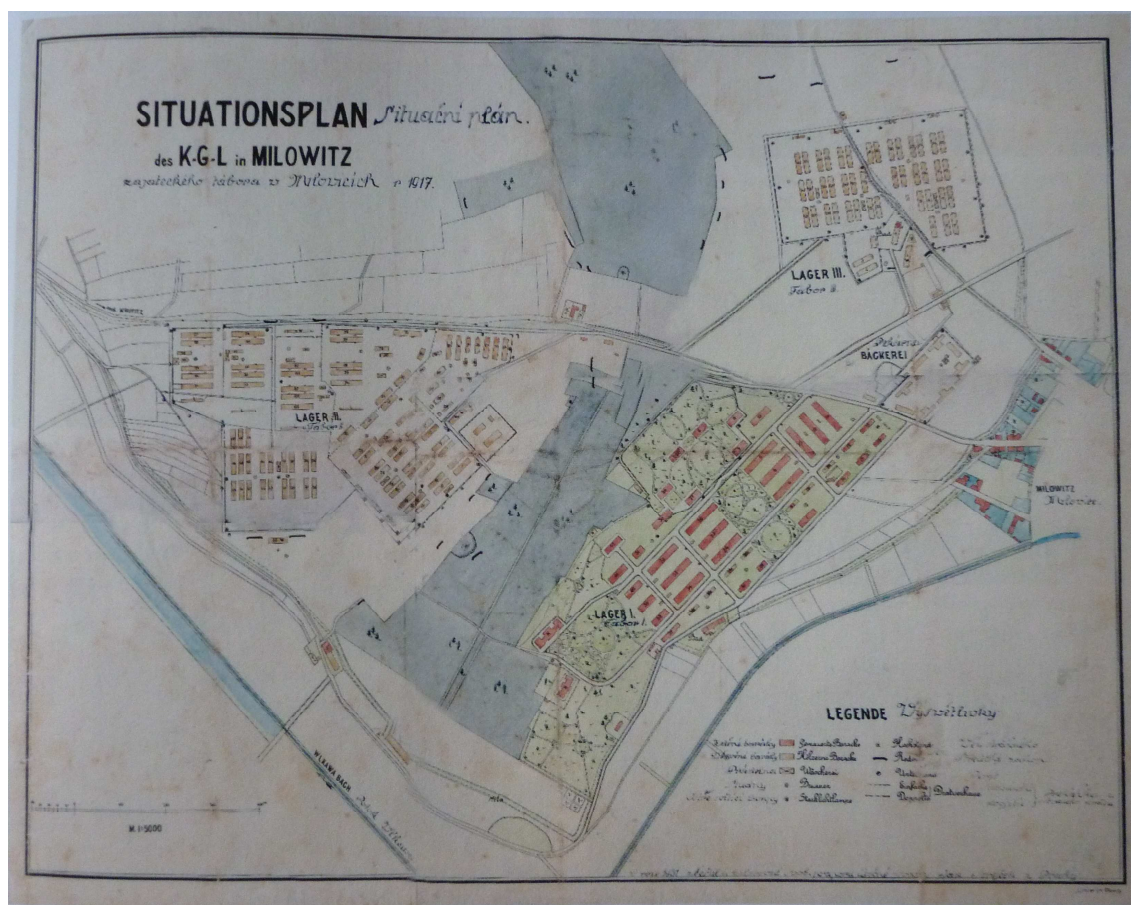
SITUATIONSPLAN Situační plán.
des K-G-L in MILOWITZ
zajateckého tábora v Milovicích r. 1917.

LAGER III.
Tábor 3.

Pekárna
BACKEREI

LAGER II.
Tábor 2.

LAGER I.
Tábor 1.

MILOWITZ
Milovice

WLKAWA BACH
Potok Vlkava

M. 1:5000

LEGENDE Vysvětlivky

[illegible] Gemauerte Baracke
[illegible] Hölzerne Baracke
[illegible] Werkstätte
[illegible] Brunnen
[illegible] Stadtelektrische
Hydranten
Baum
Ventilation
Schrot
Feldbahn
Drahtzaun

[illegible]